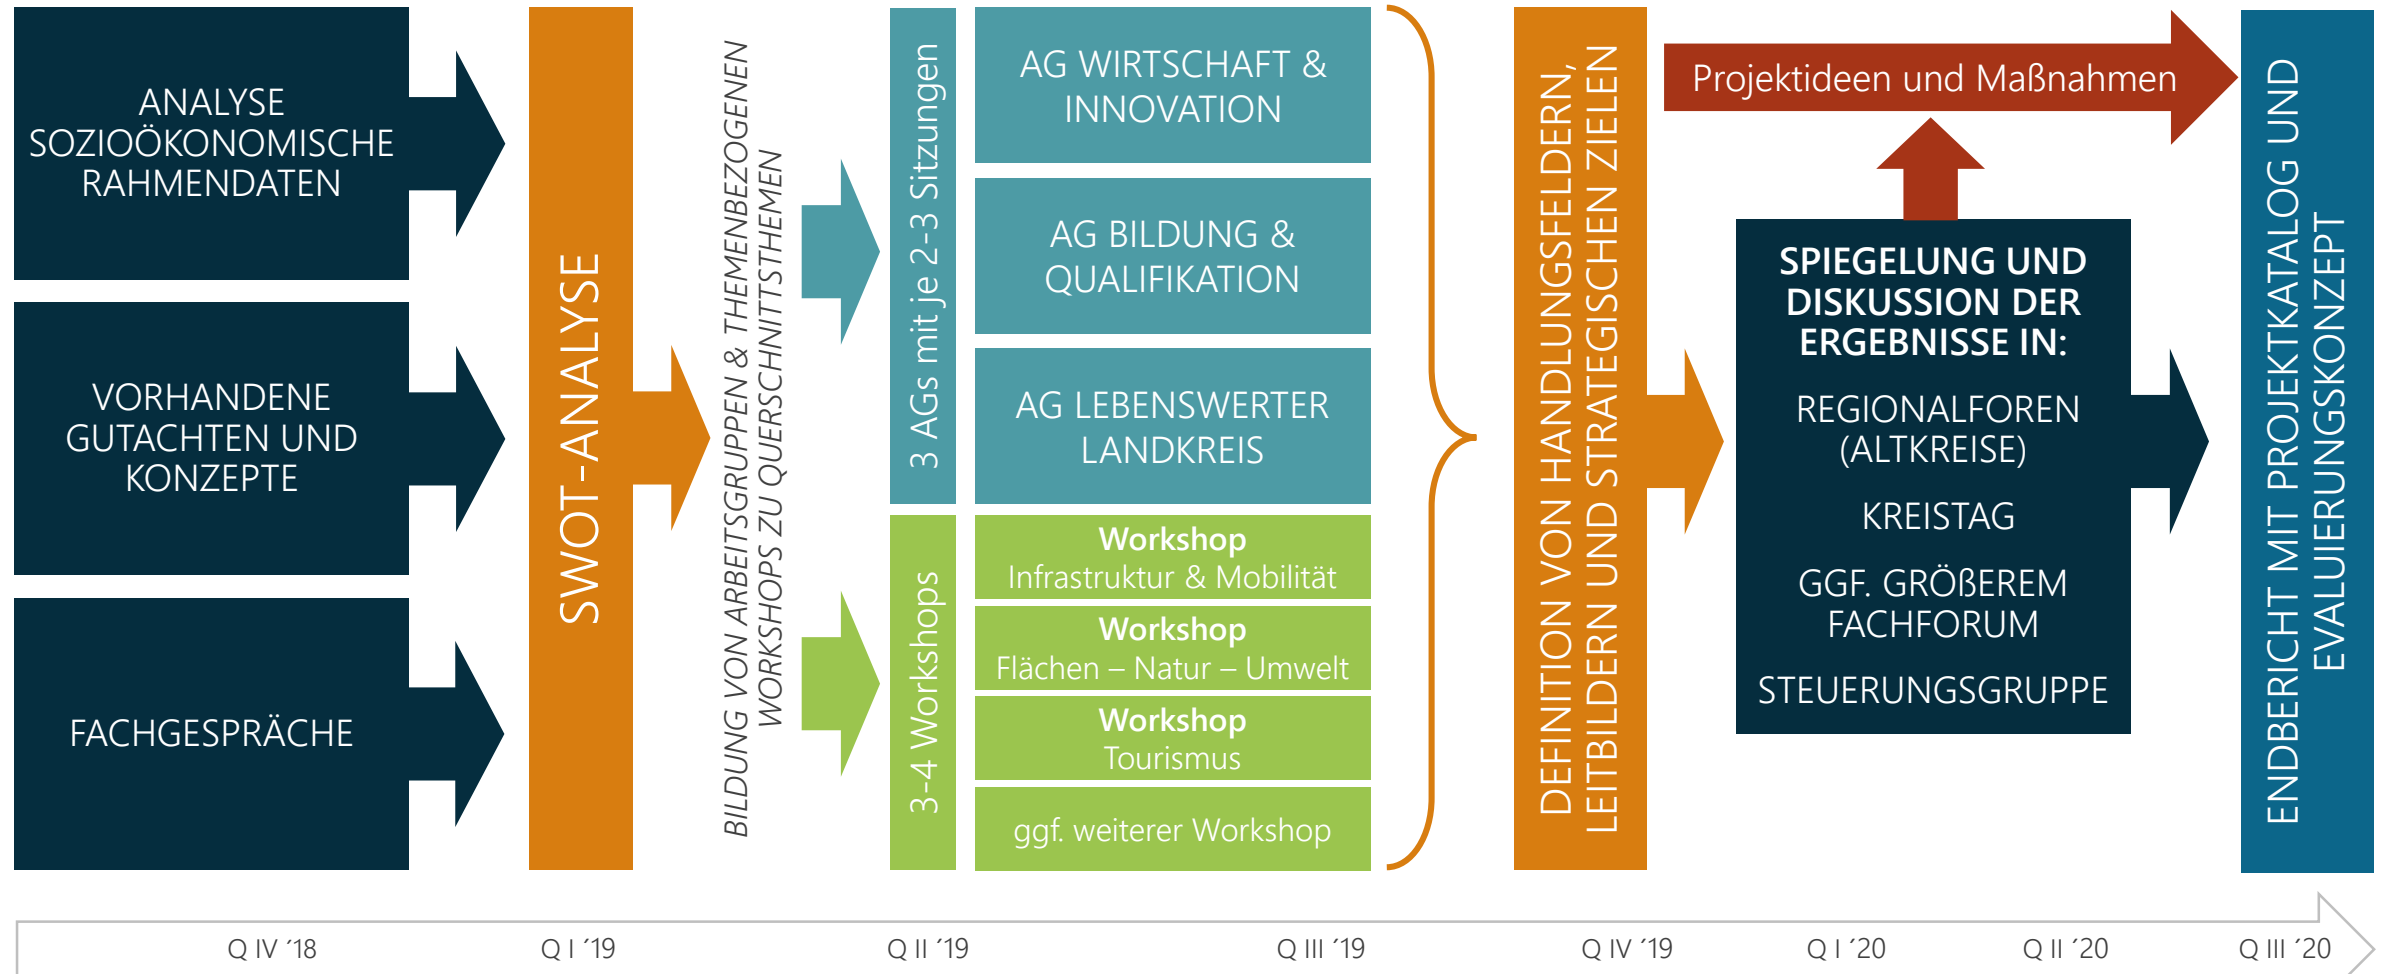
ANALYSE SOZIOÖKONOMISCHE RAHMENDATEN

VORHANDENE GUTACHTEN UND KONZEPTE

FACHGESPRÄCHE

SWOT-ANALYSE

BILDUNG VON ARBEITSGRUPPEN & THEMENBEZOGENEN WORKSHOPS ZU QUERSCHNITTSTHEMEN

3 AGs mit je 2-3 Sitzungen

AG WIRTSCHAFT & INNOVATION

AG BILDUNG & QUALIFIKATION

AG LEBENSWERTER LANDKREIS

3-4 Workshops

Workshop
Infrastruktur & Mobilität

Workshop
Flächen – Natur – Umwelt

Workshop
Tourismus

ggf. weiterer Workshop

DEFINITION VON HANDLUNGSFELDERN, LEITBILDERN UND STRATEGISCHEN ZIELEN

Projektideen und Maßnahmen

SPIEGELUNG UND DISKUSSION DER ERGEBNISSE IN:

REGIONALFOREN (ALTKREISE)

KREISTAG

GGF. GRÖßEREM FACHFORUM

STEUERUNGSGRUPPE

ENDBERICHT MIT PROJEKTKATALOG UND EVALUIERUNGSKONZEPT

Q IV ´18 Q I ´19 Q II ´19 Q III ´19 Q IV ´19 Q I ´20 Q II ´20 Q III ´20